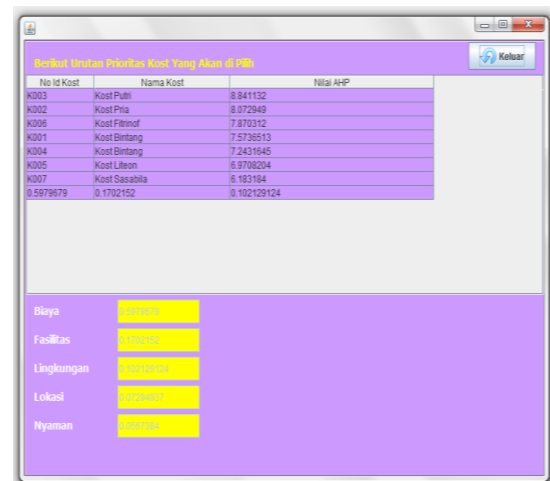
Berikut Urutan Prioritas Kost Yang Akan di Pilih

Keluar

| No Id Kost | Nama Kost | Nilai AHP |
|---|---|---|
| K003 | Kost Putri | 8.841132 |
| K002 | Kost Pria | 8.072949 |
| K006 | Kost Fitrinof | 7.870312 |
| K001 | Kost Bintang | 7.5736513 |
| K004 | Kost Bintang | 7.2431645 |
| K005 | Kost Lifeon | 6.9708204 |
| K007 | Kost Sasabila | 6.183184 |
| 0.5979679 | 0.1702152 | 0.102129124 |

Biaya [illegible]

Fasilitas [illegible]

Lingkungan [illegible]

Lokasi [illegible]

Nyaman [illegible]